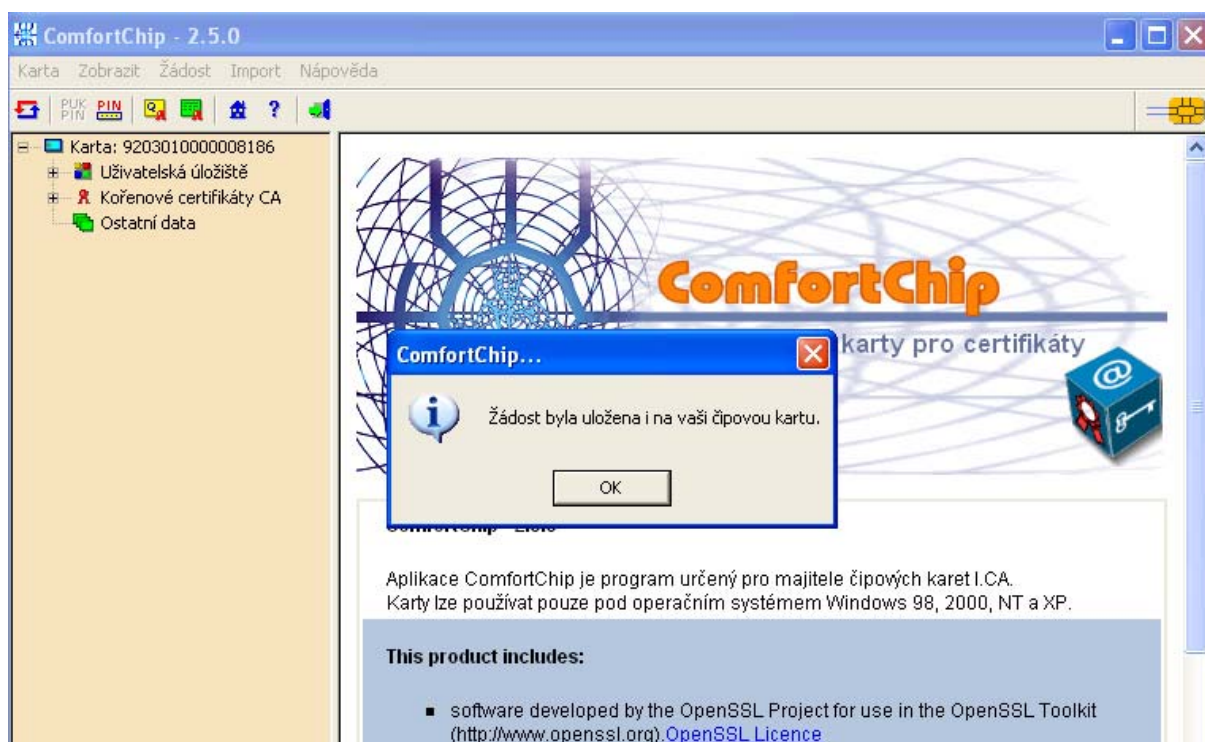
ComfortChip - 2.5.0

Karta Zobrazit Žádost Import Nápověda

PUK PIN PIN

Karta: 9203010000008186
Uživatelská úložiště
Kořenové certifikáty CA
Ostatní data

ComfortChip

karty pro certifikáty

ComfortChip...

Žádost byla uložena i na vaši čipovou kartu.

OK

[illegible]

Aplikace ComfortChip je program určený pro majitele čipových karet I.CA.
Karty lze používat pouze pod operačním systémem Windows 98, 2000, NT a XP.

This product includes:

- software developed by the OpenSSL Project for use in the OpenSSL Toolkit (http://www.openssl.org).OpenSSL Licence